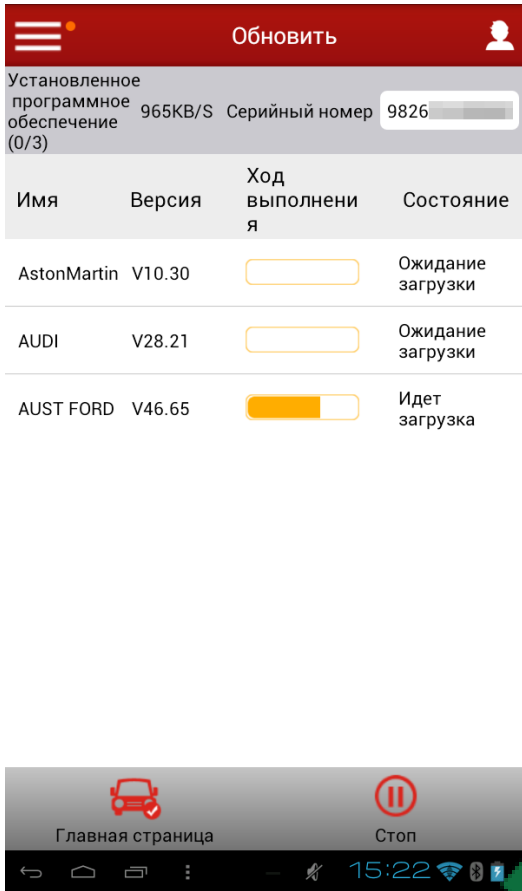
Обновить

Установленное программное обеспечение (0/3)   965KB/S   Серийный номер   9826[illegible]

| Имя | Версия | Ход выполнения | Состояние |
|---|---|---|---|
| AstonMartin | V10.30 | | Ожидание загрузки |
| AUDI | V28.21 | | Ожидание загрузки |
| AUST FORD | V46.65 | | Идет загрузка |

Главная страница   Стоп

15:22